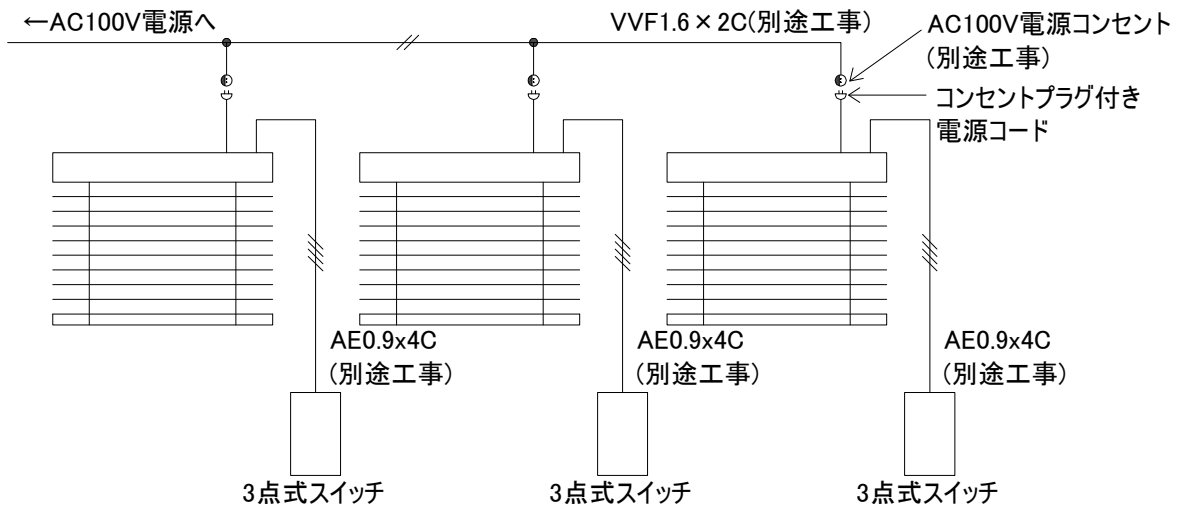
←AC100V電源へ

VVF1.6×2C(別途工事)

AC100V電源コンセント
(別途工事)

コンセントプラグ付き
電源コード

AE0.9x4C
(別途工事)

3点式スイッチ

AE0.9x4C
(別途工事)

3点式スイッチ

AE0.9x4C
(別途工事)

3点式スイッチ